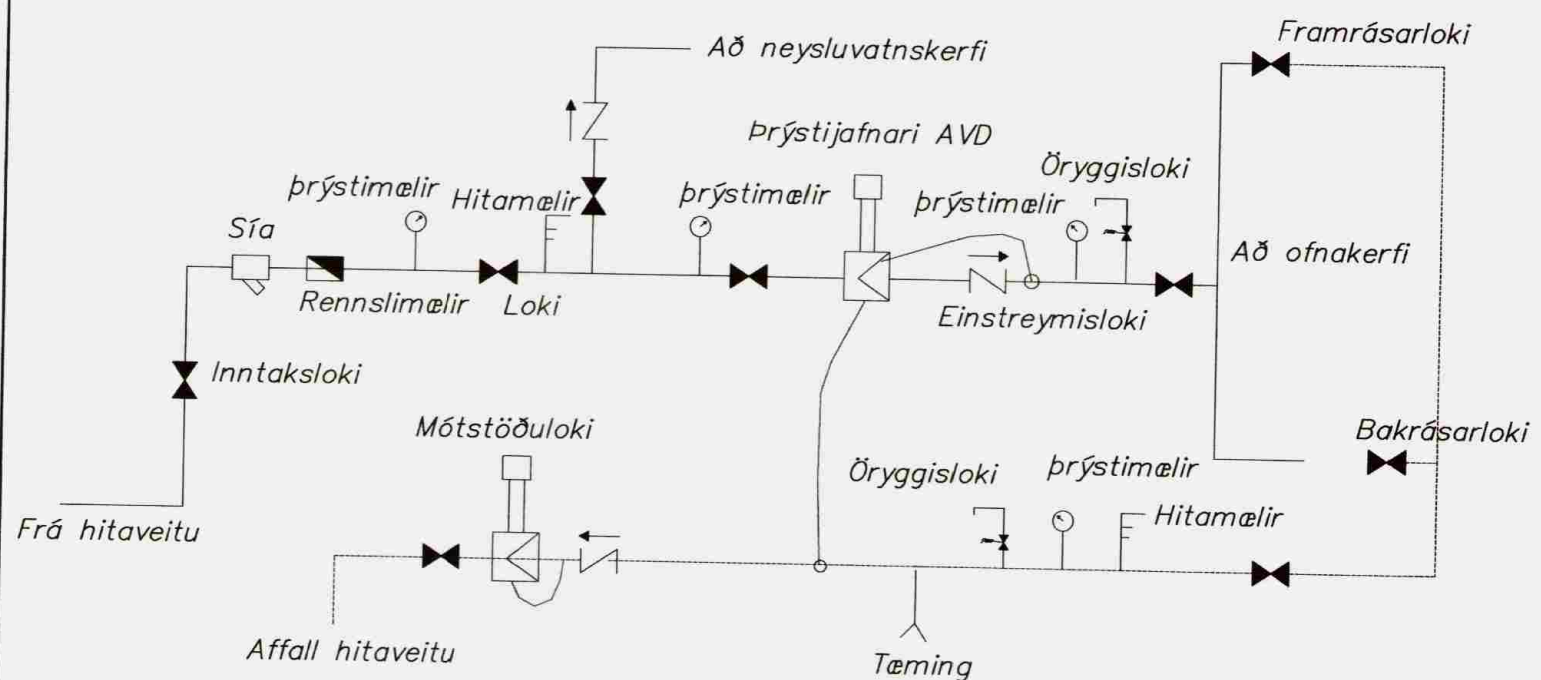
Að neysluvatnskerfi

Framrásarloki

Þrýstijafnari AVD

Öryggisloki

þrýstimælir

Hitamælir

þrýstimælir

þrýstimælir

Sía

Rennslimælir

Loki

Einstreymisloki

Að ofnakerfi

Inntaksloki

Mótstöðuloki

Bakrásarloki

Öryggisloki

þrýstimælir

Hitamælir

Frá hitaveitu

Affall hitaveitu

Tæming